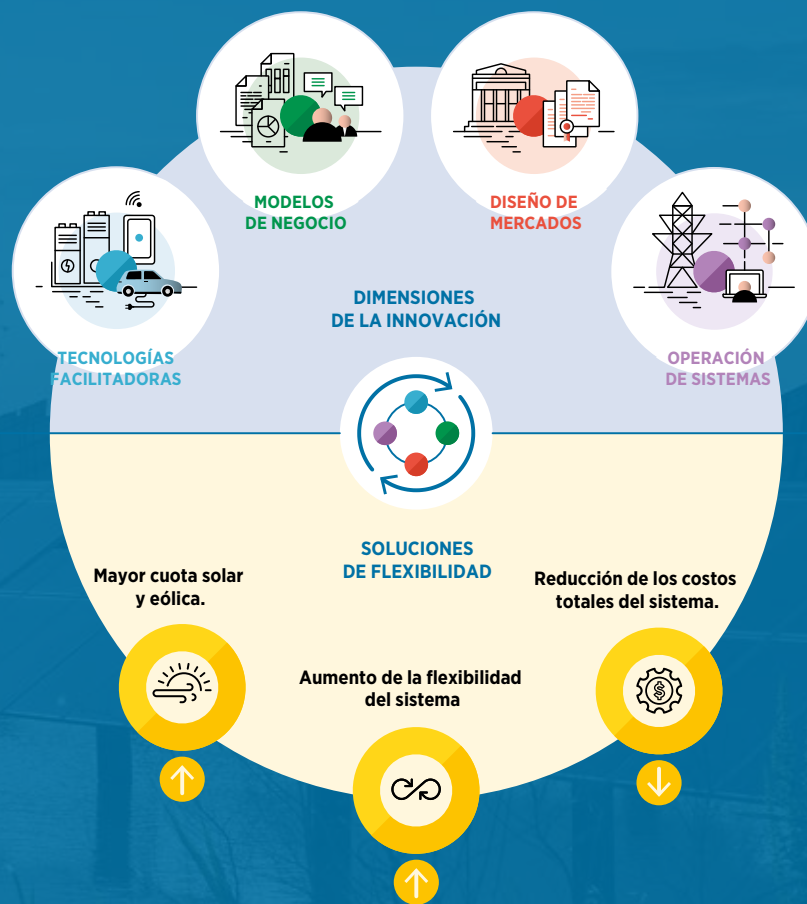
MODELOS
DE NEGOCIO

DISEÑO DE
MERCADOS

TECNOLOGÍAS
FACILITADORAS

DIMENSIONES
DE LA INNOVACIÓN

OPERACIÓN
DE SISTEMAS

SOLUCIONES
DE FLEXIBILIDAD

Mayor cuota solar
y eólica.

Reducción de los costos
totales del sistema.

Aumento de la flexibilidad
del sistema